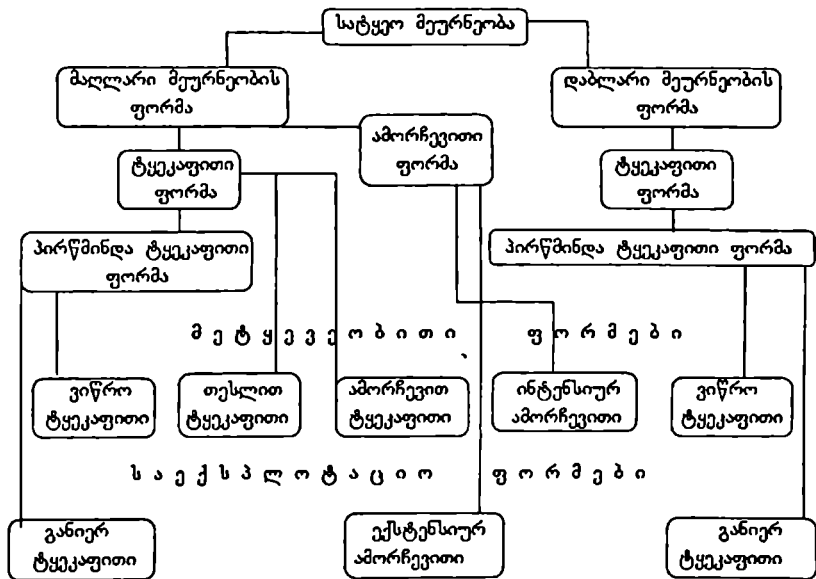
სატყეო მეურნეობა

მაღლარი მეურნეობის ფორმა

დაბლარი მეურნეობის ფორმა

ამორჩევითი ფორმა

ტყეკაფითი ფორმა

ტყეკაფითი ფორმა

პირწმინდა ტყეკაფითი ფორმა

პირწმინდა ტყეკაფითი ფორმა

მ ე ტ ყ ე ვ ე ო ბ ი თ ი ფ ო რ მ ე ბ ი

ვიწრო ტყეკაფითი

თესლით ტყეკაფითი

ამორჩევით ტყეკაფითი

ინტენსიურ ამორჩევითი

ვიწრო ტყეკაფითი

ს ა ე ქ ს პ ლ ო ტ ა ც ი ო ფ ო რ მ ე ბ ი

განიერ ტყეკაფითი

ექსტენსიურ ამორჩევითი

განიერ ტყეკაფითი